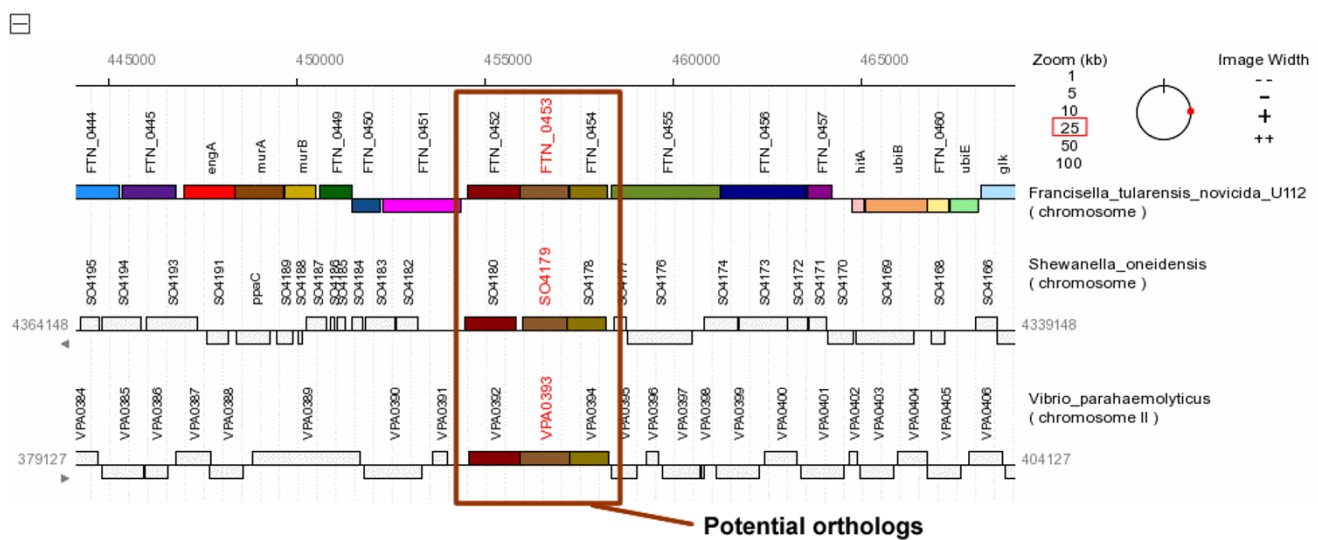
445000 450000 455000 460000 465000

Zoom (kb)
1
5
10
25
50
100

Image Width
--
-
+
++

FTN_0444 FTN_0445 engA murA murB FTN_0449 FTN_0450 FTN_0451 FTN_0452 FTN_0453 FTN_0454 FTN_0455 FTN_0456 FTN_0457 hitA ubiB FTN_0460 ubiE glk

Francisella_tularensis_novicida_U112
( chromosome )

SO4195 SO4194 SO4193 SO4191 ppaC SO4189 SO4188 SO4187 SO4186 SO4185 SO4184 SO4183 SO4182 SO4180 SO4179 SO4178 SO4177 SO4176 SO4174 SO4173 SO4172 SO4171 SO4170 SO4169 SO4168 SO4166

Shewanella_oneidensis
( chromosome )

4364148 4339148

VPA0384 VPA0385 VPA0386 VPA0387 VPA0388 VPA0389 VPA0390 VPA0391 VPA0392 VPA0393 VPA0394 VPA0395 VPA0396 VPA0397 VPA0398 VPA0399 VPA0400 VPA0401 VPA0402 VPA0403 VPA0404 VPA0405 VPA0406

Vibrio_parahaemolyticus
( chromosome II )

379127 404127

Potential orthologs